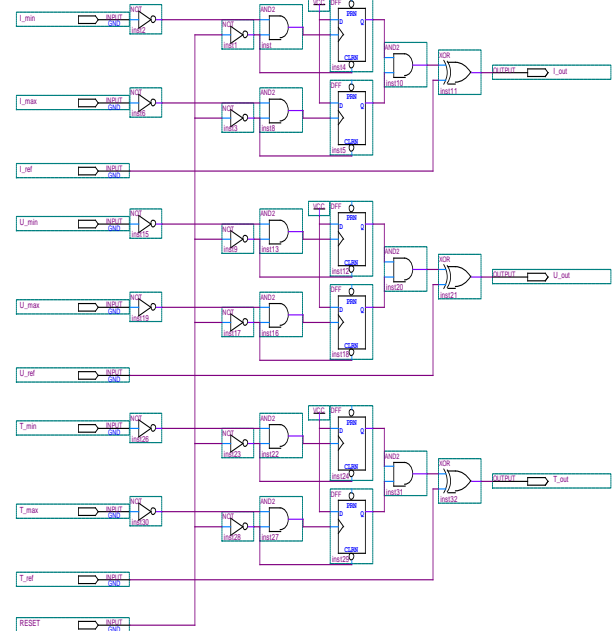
I_min
INPUT
GND
NOT
inst2
NOT
inst1
AND2
inst
VCC
DFF
PRN
D
Q
CLRN
inst4
AND2
inst10
XOR
inst11
OUTPUT
I_out
I_max
INPUT
GND
NOT
inst6
NOT
inst3
AND2
inst8
DFF
PRN
D
Q
CLRN
inst5
I_ref
INPUT
GND
U_min
INPUT
GND
NOT
inst15
NOT
inst9
AND2
inst13
VCC
DFF
PRN
D
Q
CLRN
inst12
AND2
inst20
XOR
inst21
OUTPUT
U_out
U_max
INPUT
GND
NOT
inst19
NOT
inst17
AND2
inst16
DFF
PRN
D
Q
CLRN
inst18
U_ref
INPUT
GND
T_min
INPUT
GND
NOT
inst26
NOT
inst23
AND2
inst22
VCC
DFF
PRN
D
Q
CLRN
inst24
AND2
inst31
XOR
inst32
OUTPUT
T_out
T_max
INPUT
GND
NOT
inst30
NOT
inst28
AND2
inst27
DFF
PRN
D
Q
CLRN
inst29
T_ref
INPUT
GND
RESET
INPUT
GND